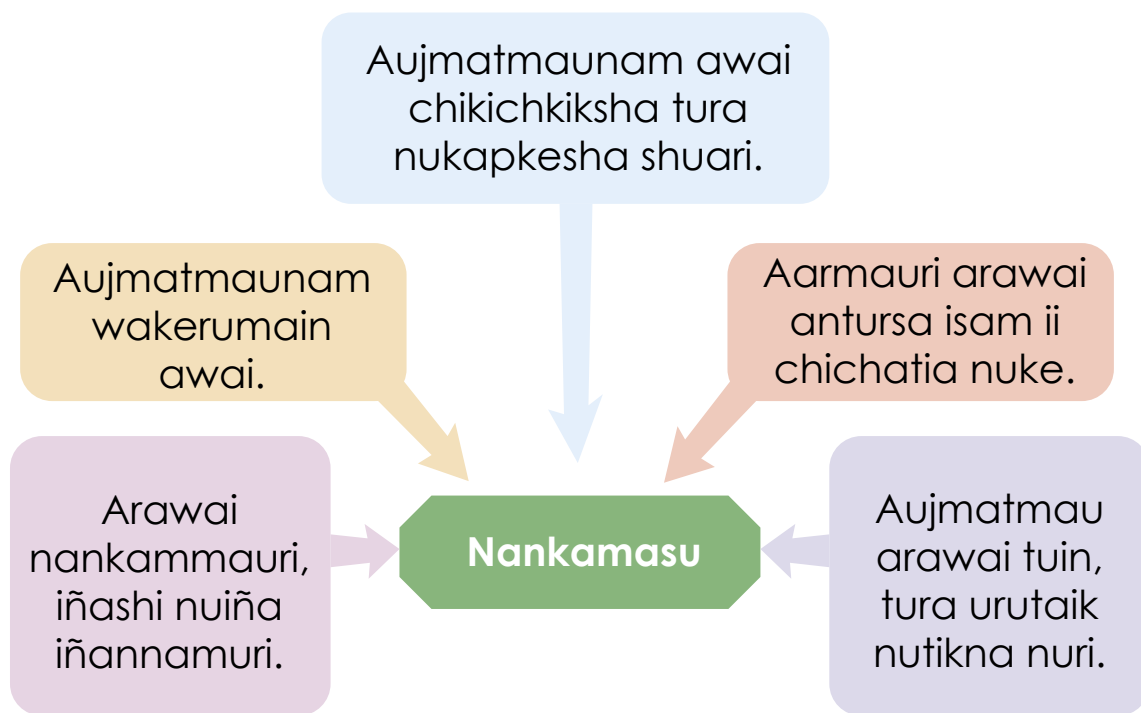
Aujmatmaunam awai chikichkiksha tura nukapkesha shuari.

Aujmatmaunam wakerumain awai.

Aarmauri arawai antursa isam ii chichatia nuke.

Arawai nankammauri, iñashi nuiña iñannamuri.

Nankamasu

Aujmatmau arawai tuin, tura urutaik nutikna nuri.